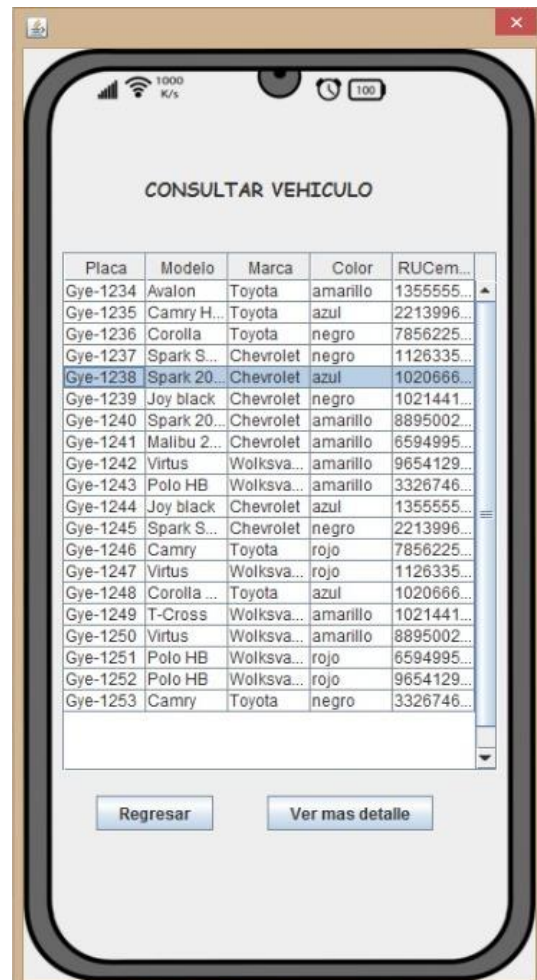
1000 K/s

100

CONSULTAR VEHICULO

| Placa | Modelo | Marca | Color | RUCem... |
|---|---|---|---|---|
| Gye-1234 | Avalon | Toyota | amarillo | 1355555... |
| Gye-1235 | Camry H... | Toyota | azul | 2213996... |
| Gye-1236 | Corolla | Toyota | negro | 7856225... |
| Gye-1237 | Spark S... | Chevrolet | negro | 1126335... |
| Gye-1238 | Spark 20... | Chevrolet | azul | 1020666... |
| Gye-1239 | Joy black | Chevrolet | negro | 1021441... |
| Gye-1240 | Spark 20... | Chevrolet | amarillo | 8895002... |
| Gye-1241 | Malibu 2... | Chevrolet | amarillo | 6594995... |
| Gye-1242 | Virtus | Wolksva... | amarillo | 9654129... |
| Gye-1243 | Polo HB | Wolksva... | amarillo | 3326746... |
| Gye-1244 | Joy black | Chevrolet | azul | 1355555... |
| Gye-1245 | Spark S... | Chevrolet | negro | 2213996... |
| Gye-1246 | Camry | Toyota | rojo | 7856225... |
| Gye-1247 | Virtus | Wolksva... | rojo | 1126335... |
| Gye-1248 | Corolla ... | Toyota | azul | 1020666... |
| Gye-1249 | T-Cross | Wolksva... | amarillo | 1021441... |
| Gye-1250 | Virtus | Wolksva... | amarillo | 8895002... |
| Gye-1251 | Polo HB | Wolksva... | rojo | 6594995... |
| Gye-1252 | Polo HB | Wolksva... | rojo | 9654129... |
| Gye-1253 | Camry | Toyota | negro | 3326746... |

Regresar

Ver mas detalle